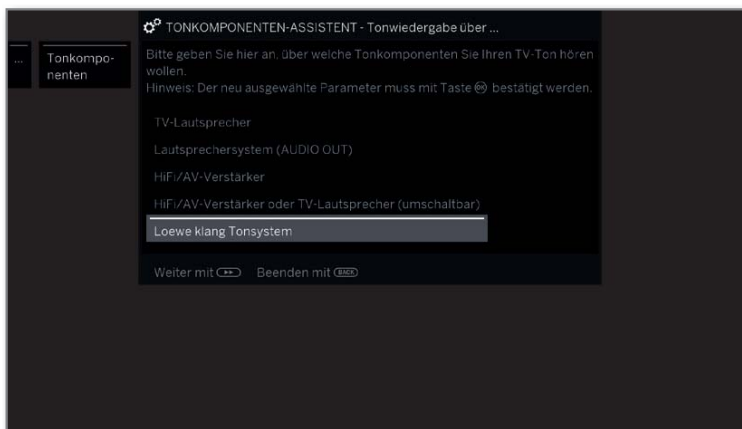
...

Tonkomponenten

TONKOMPONENTEN-ASSISTENT - Tonwiedergabe über ...

Bitte geben Sie hier an, über welche Tonkomponenten Sie Ihren TV-Ton hören wollen.
Hinweis: Der neu ausgewählte Parameter muss mit Taste OK bestätigt werden.

TV-Lautsprecher

Lautsprechersystem (AUDIO OUT)

HiFi/AV-Verstärker

HiFi/AV-Verstärker oder TV-Lautsprecher (umschaltbar)

Loewe klang Tonsystem

Weiter mit ▸▸ Beenden mit BACK